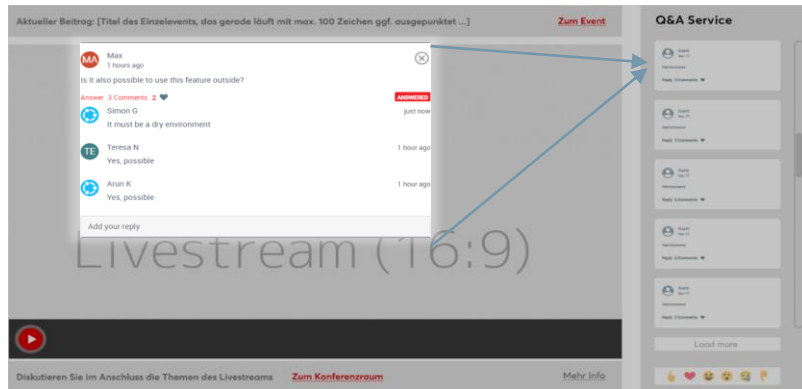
Aktueller Beitrag: [Titel des Einzelevents, das gerade läuft mit max. 100 Zeichen ggf. ausgepunktet ...]

Zum Event

Q&A Service

MA Max
1 hours ago

Is it also possible to use this feature outside?

Answer 3 Comments 2

ANSWERED

Simon G
It must be a dry environment
just now

TE Teresa N
Yes, possible
1 hour ago

Arun K
Yes, possible
1 hour ago

Add your reply

Livestream (16:9)

Load more

Diskutieren Sie im Anschluss die Themen des Livestreams Zum Konferenzraum

Mehr Info